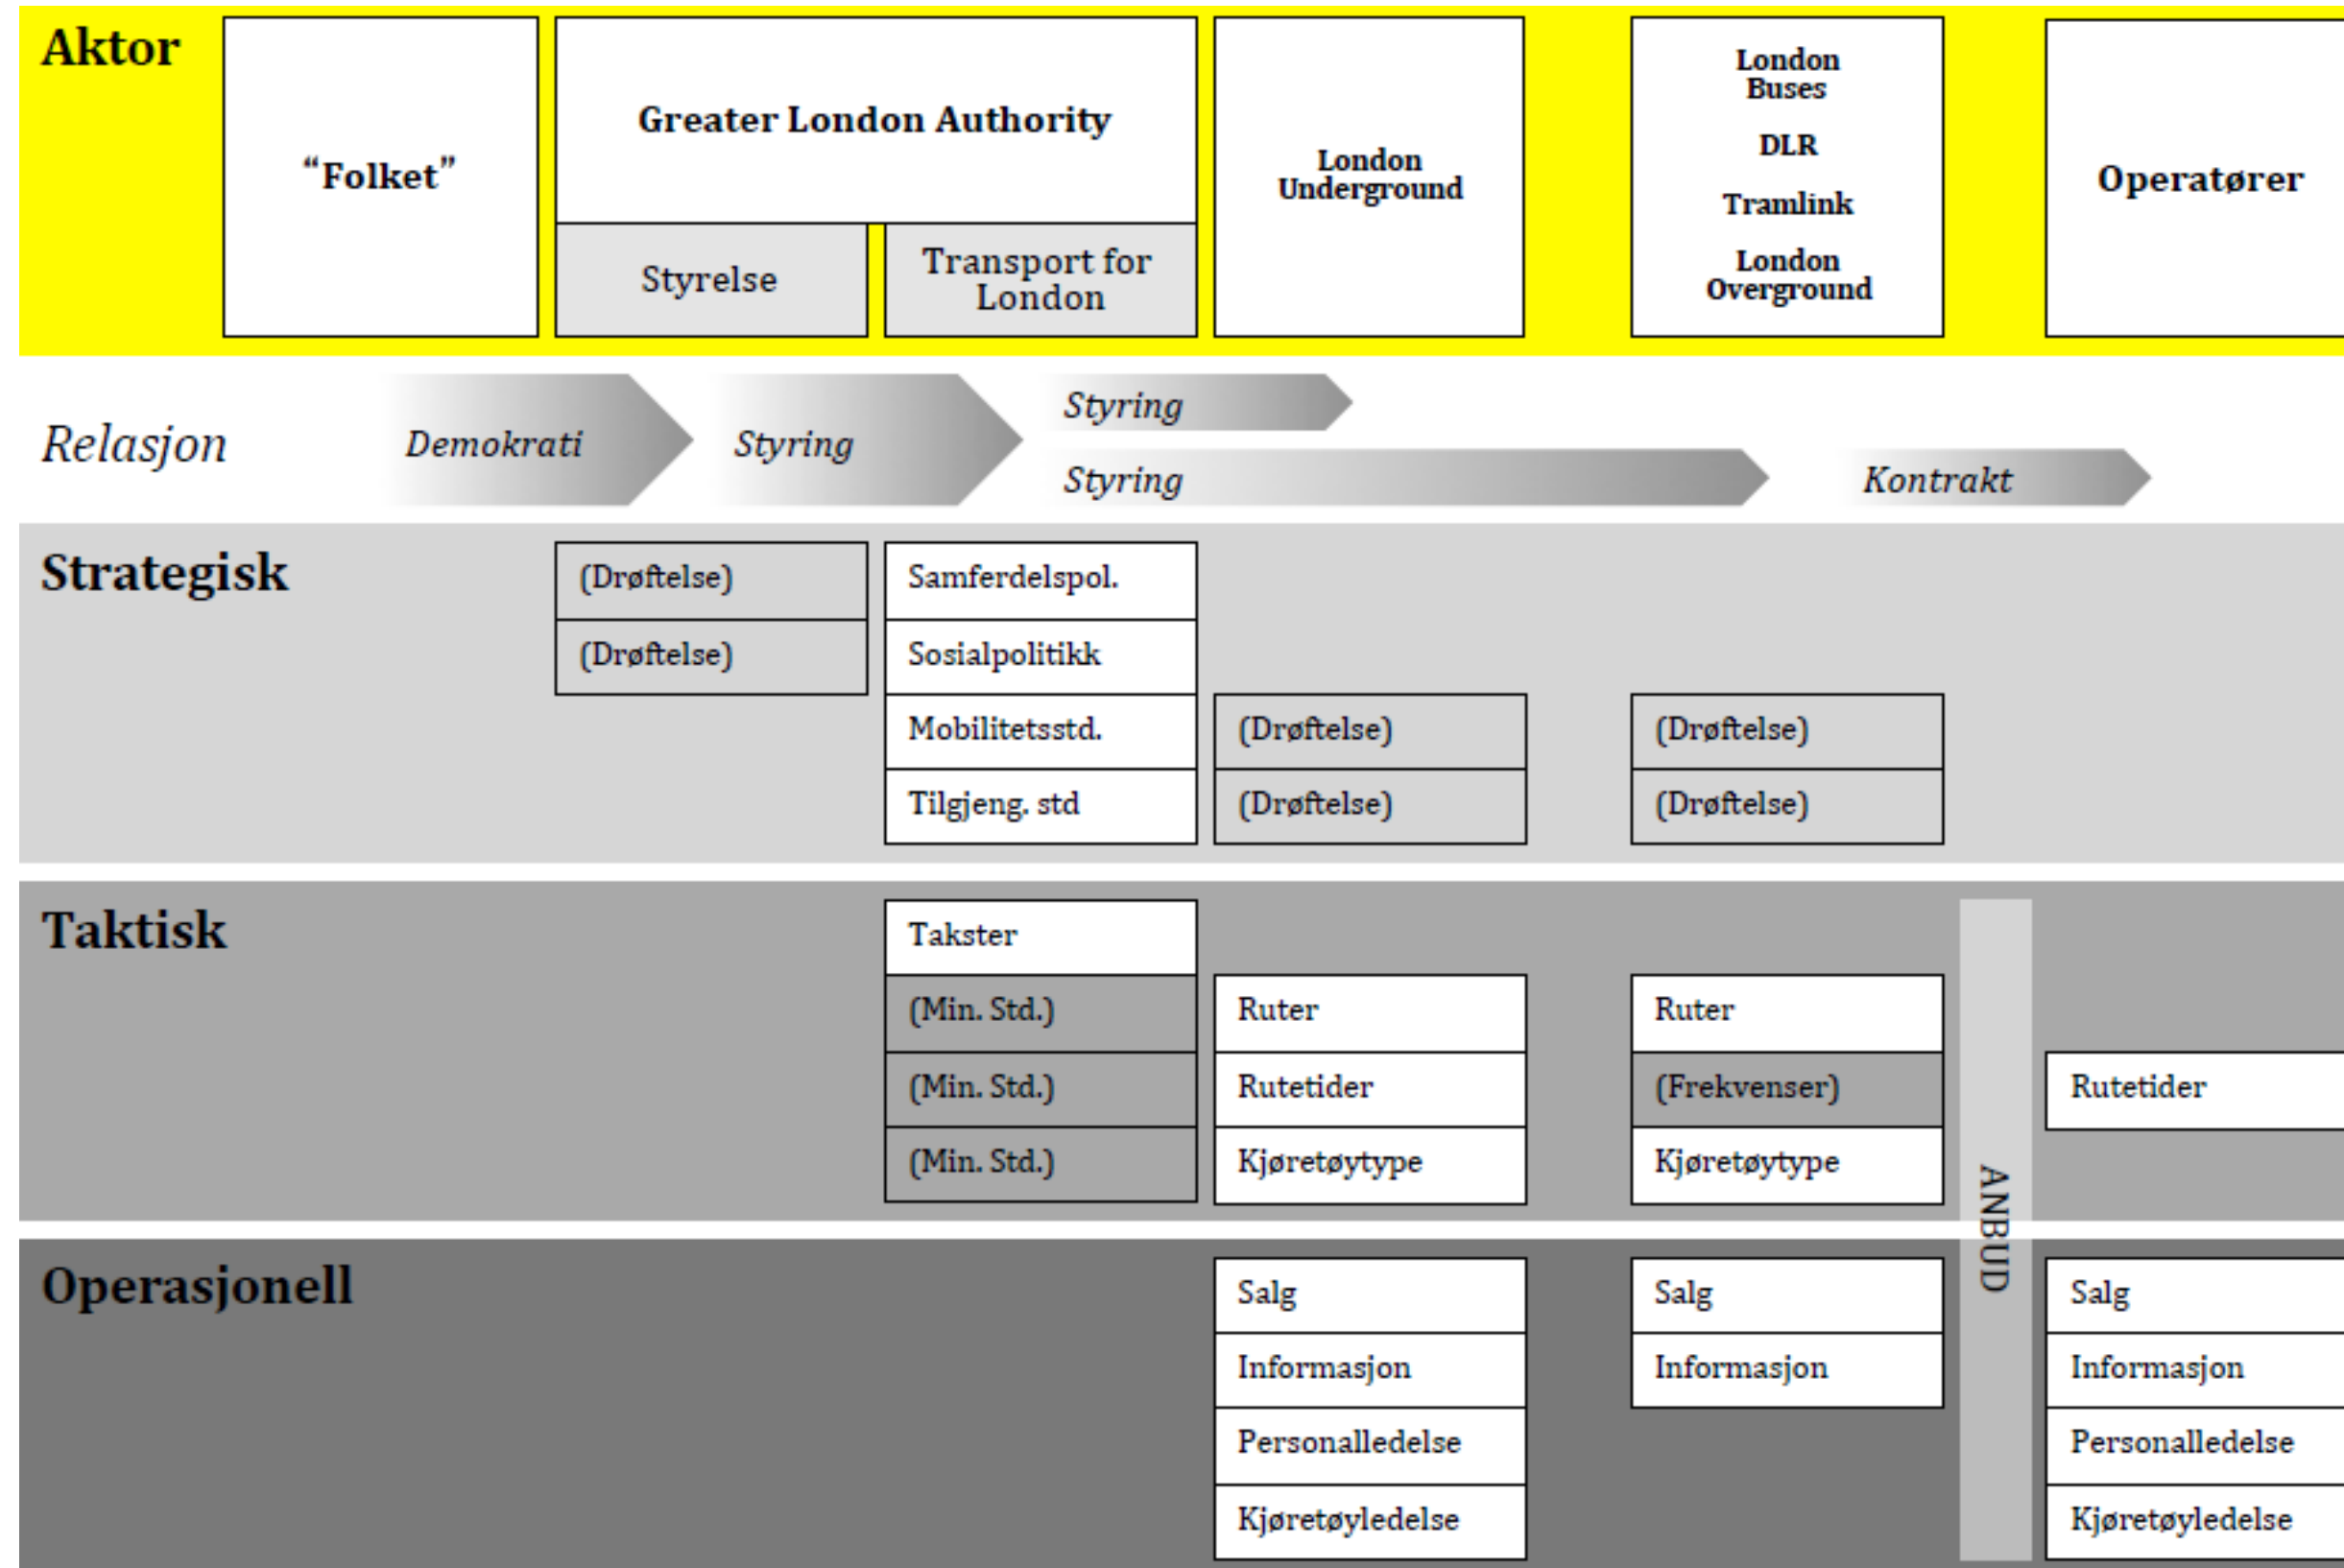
Aktor

"Folket"

Greater London Authority

Styrelse

Transport for London

London Underground

London Buses

DLR

Tramlink

London Overground

Operatører

Relasjon

Demokrati

Styring

Styring

Styring

Kontrakt

Strategisk

(Drøftelse)

(Drøftelse)

Samferdelspol.

Sosialpolitikk

Mobilitetsstd.

Tilgjeng. std

(Drøftelse)

(Drøftelse)

(Drøftelse)

(Drøftelse)

Taktisk

Takster

(Min. Std.)

(Min. Std.)

(Min. Std.)

Ruter

Rutetider

Kjøretøytype

Ruter

(Frekvenser)

Kjøretøytype

ANBUD

Rutetider

Operasjonell

Salg

Informasjon

Personalledelse

Kjøretøyledelse

Salg

Informasjon

Salg

Informasjon

Personalledelse

Kjøretøyledelse